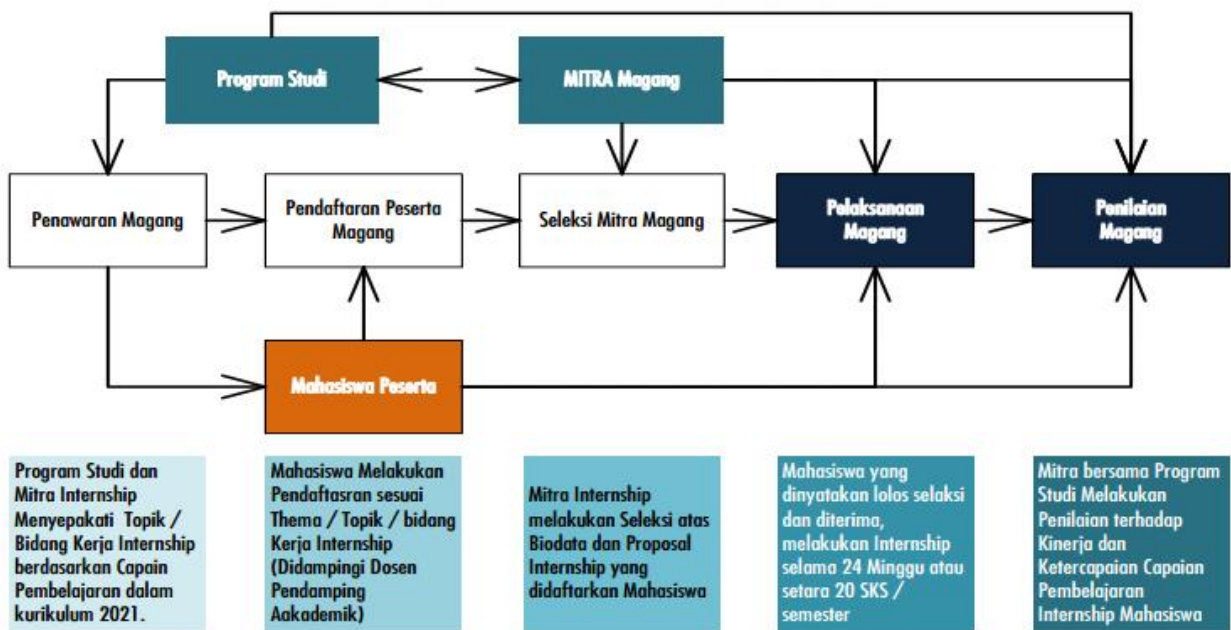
Program Studi

MITRA Magang

Penawaran Magang

Pendaftaran Peserta Magang

Seleksi Mitra Magang

Pelaksanaan Magang

Penilaian Magang

Mahasiswa Peserta

Program Studi dan Mitra Internship Menyepakati Topik / Bidang Kerja Internship berdasarkan Capain Pembelajaran dalam kurikulum 2021.

Mahasiswa Melakukan Pendafasran sesuai Thema / Topik / bidang Kerja Internship (Didampingi Dosen Pendamping Aakademik)

Mitra Internship melakukan Seleksi atas Biodata dan Proposal Internship yang didaftarkan Mahasiswa

Mahasiswa yang dinyatakan lolos selaksi dan diterima, melakukan Internship selama 24 Minggu atau setara 20 SKS / semester

Mitra bersama Program Studi Melakukan Penilaian terhadap Kinerja dan Ketercapaian Capaian Pembelajaran Internship Mahasiswa